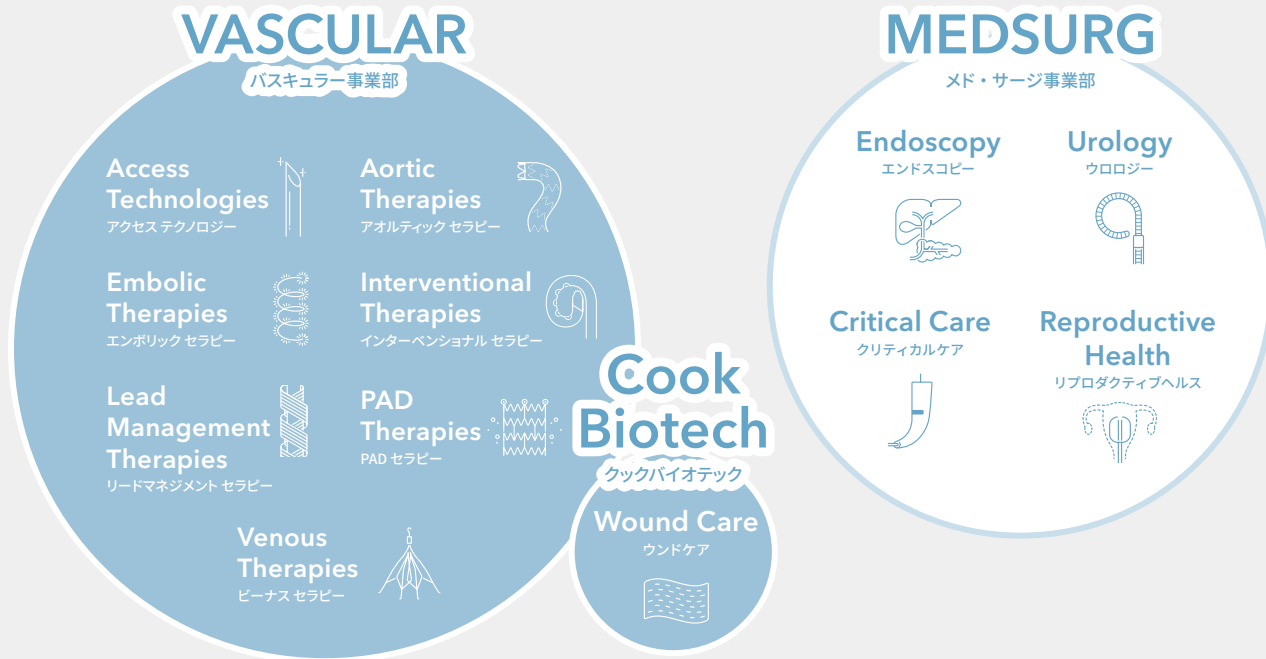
VASCULAR
バスキュラー事業部

Access Technologies
アクセス テクノロジー

Aortic Therapies
アオルティック セラピー

Embolic Therapies
エンボリック セラピー

Interventional Therapies
インターベンショナル セラピー

Lead Management Therapies
リードマネジメント セラピー

PAD Therapies
PAD セラピー

Venous Therapies
ビーナス セラピー

Cook Biotech
クックバイオテック

Wound Care
ウンドケア

MEDSURG
メド・サージ事業部

Endoscopy
エンドスコピー

Urology
ウロロジー

Critical Care
クリティカルケア

Reproductive Health
リプロダクティブヘルス